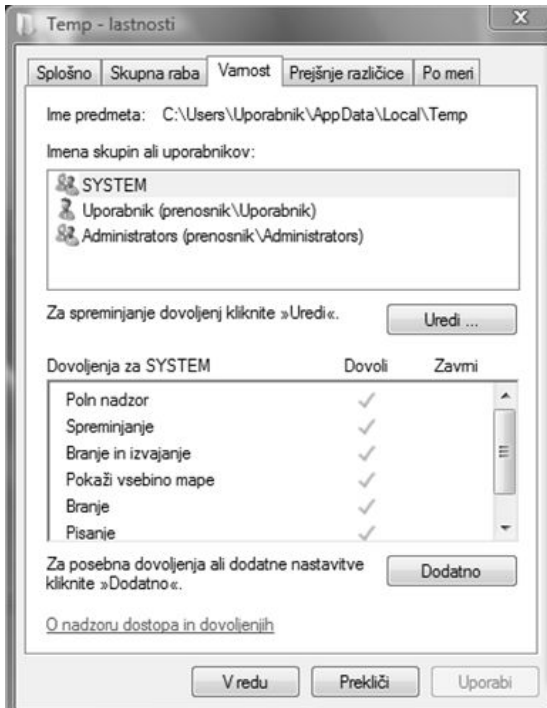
Temp - lastnosti

Splošno | Skupna raba | Varnost | Prejšnje različice | Po meri

Ime predmeta: C:\Users\Uporabnik\AppData\Local\Temp

Imena skupin ali uporabnikov:

SYSTEM
Uporabnik (prenosnik\Uporabnik)
Administrators (prenosnik\Administrators)

Za spreminjanje dovoljenj kliknite »Uredi«.

Uredi ...

| Dovoljenja za SYSTEM | Dovoli | Zavrni |
|---|---|---|
| Poln nadzor | ✓ | |
| Spreminjanje | ✓ | |
| Branje in izvajanje | ✓ | |
| Pokaži vsebino mape | ✓ | |
| Branje | ✓ | |
| Pisanje | ✓ | |

Za posebna dovoljenja ali dodatne nastavitve kliknite »Dodatno«.

Dodatno

O nadzoru dostopa in dovoljenjih

V redu | Prekliči | Uporabi